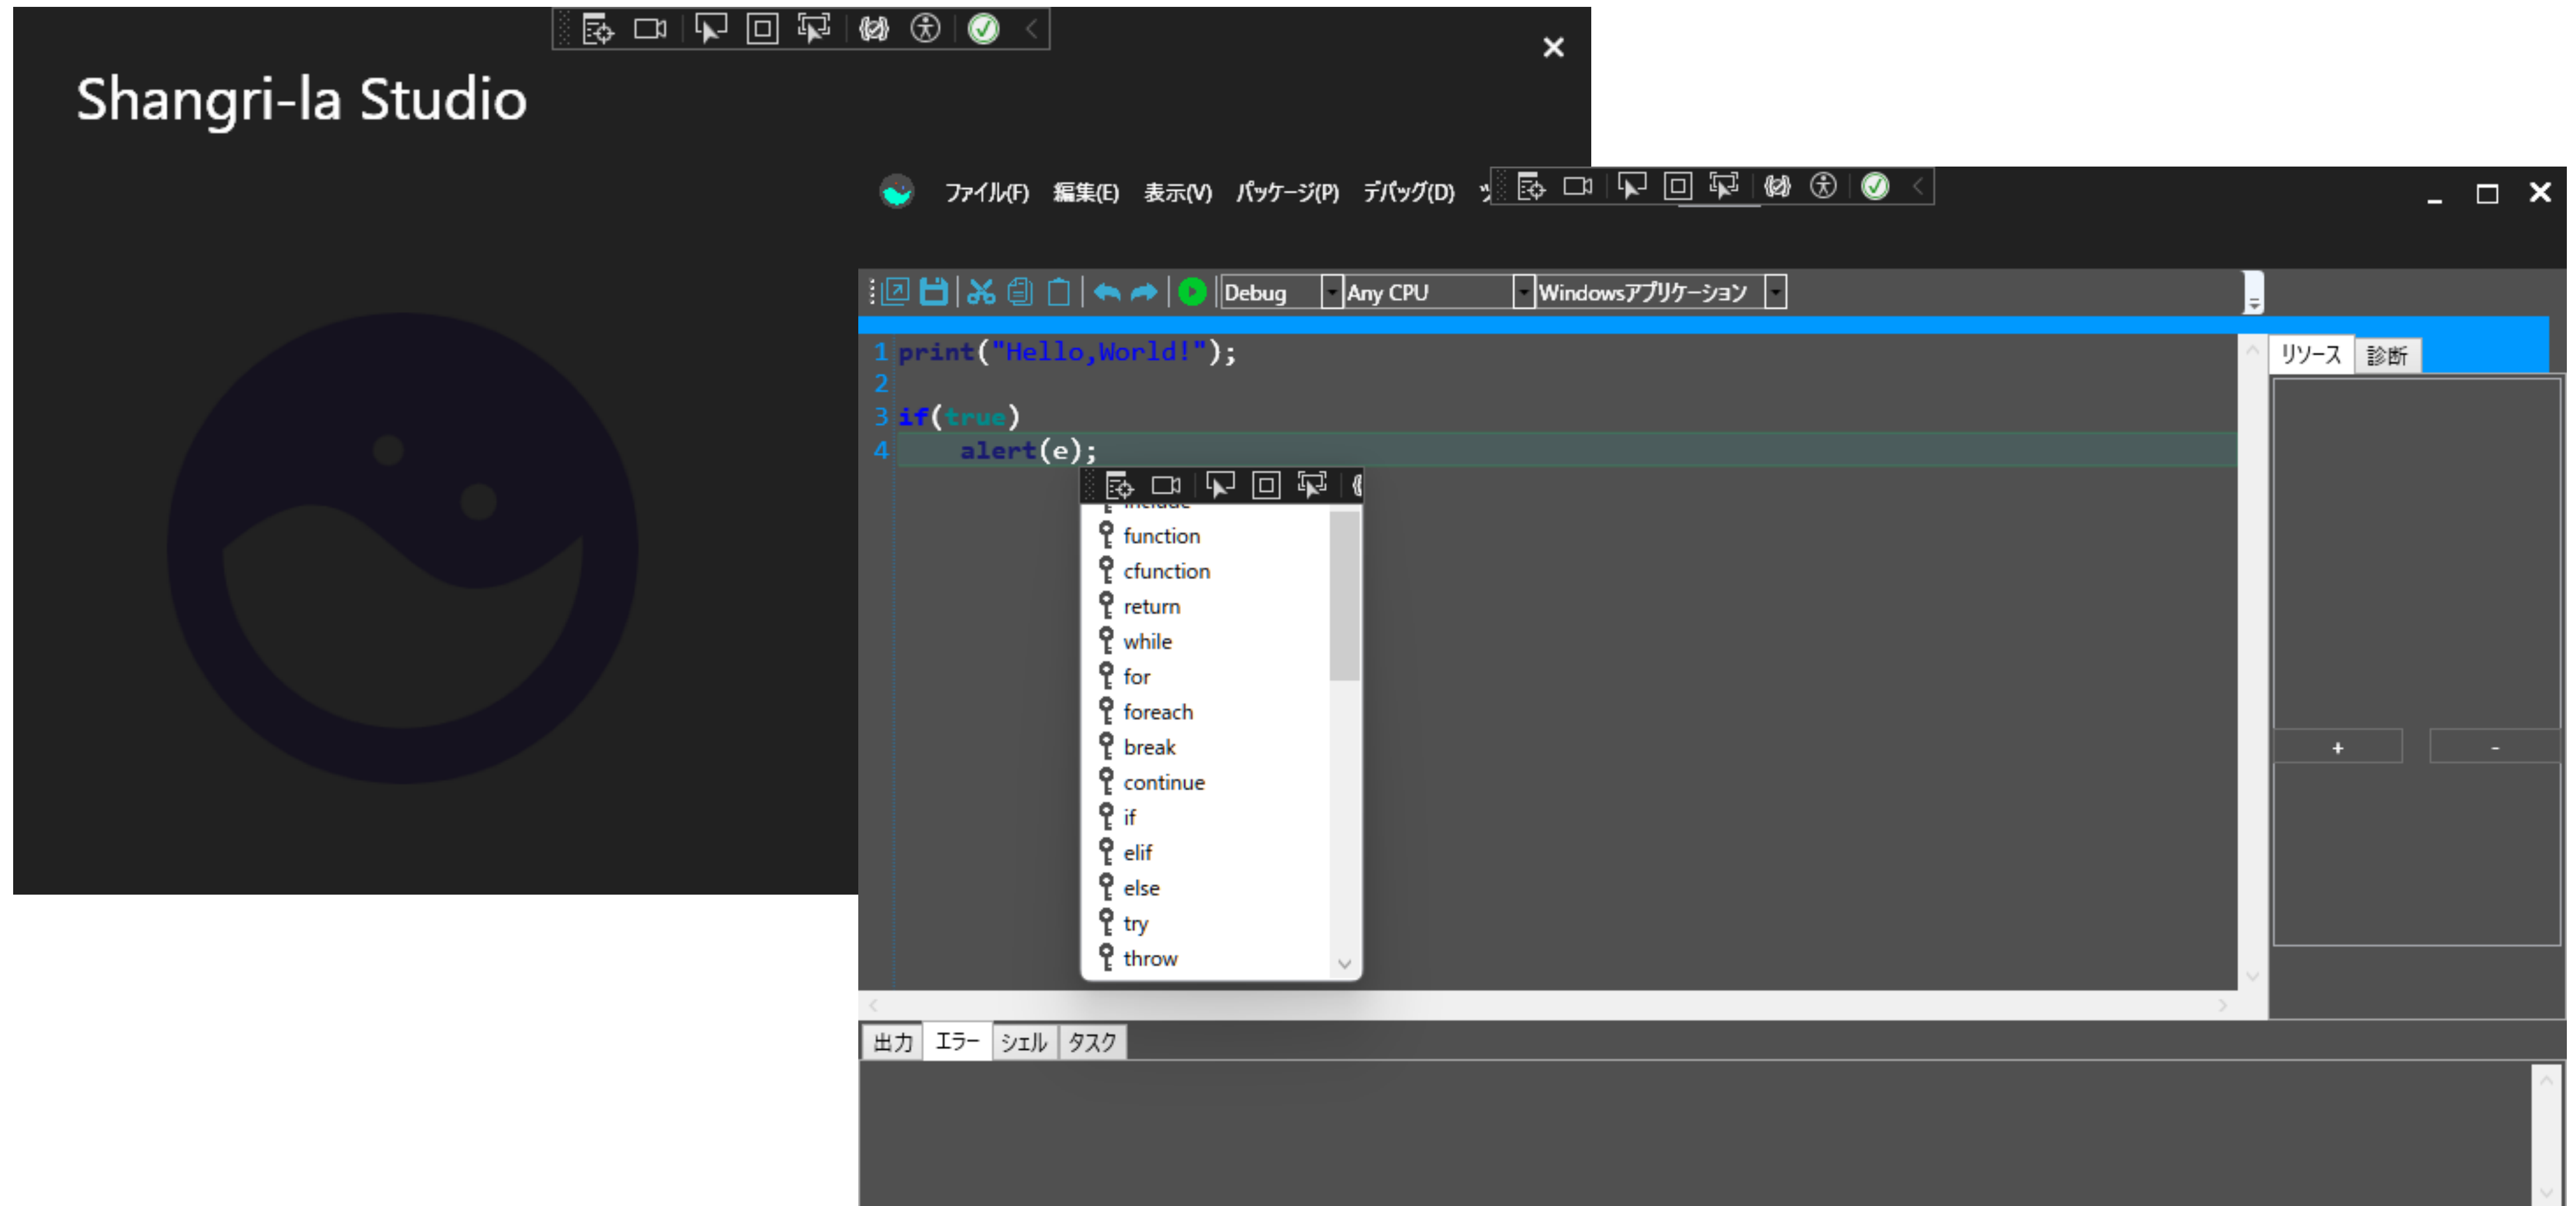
Shangri-la Studio

ファイル(F) 編集(E) 表示(V) パッケージ(P) デバッグ(D)

Debug Any CPU Windowsアプリケーション

1 print("Hello,World!");
2
3 if(true)
4 alert(e);

function
cfunction
return
while
for
foreach
break
continue
if
elif
else
try
throw

リソース 診断

+ -

出力 エラー シェル タスク